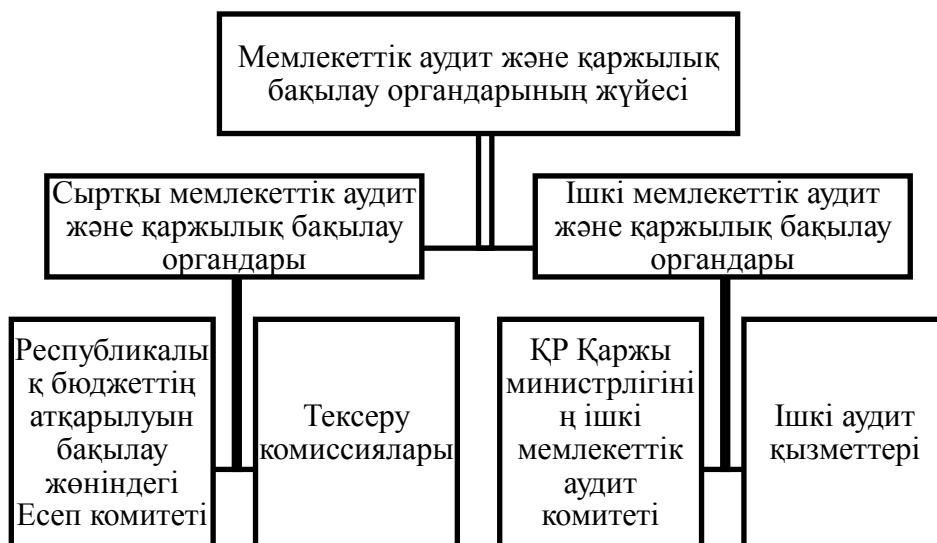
Мемлекеттік аудит және қаржылық бақылау органдарының жүйесі

Сыртқы мемлекеттік аудит және қаржылық бақылау органдары

Ішкі мемлекеттік аудит және қаржылық бақылау органдары

Республикалық бюджеттің атқарылуын бақылау жөніндегі Есеп комитеті

Тексеру комиссиялары

ҚР Қаржы министрлігінің ішкі мемлекеттік аудит комитеті

Ішкі аудит қызметтері